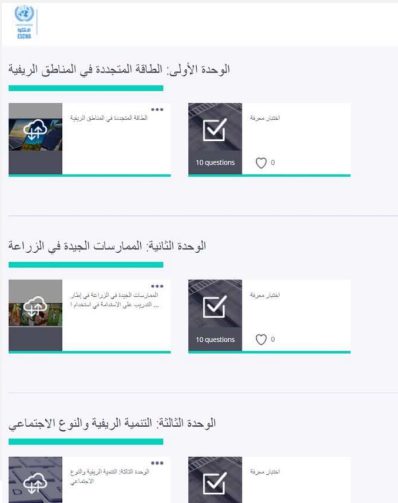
الإسكوا
ESCWA

الوحدة الأولى: الطاقة المتجددة في المناطق الريفية

الطاقة المتجددة في المناطق الريفية

اختبار معرفة

10 questions

0

الوحدة الثانية: الممارسات الجيدة في الزراعة

الممارسات الجيدة في الزراعة في إطار ... التدريب على الاستدامة في استخدام...

اختبار معرفة

10 questions

0

الوحدة الثالثة: التنمية الريفية والنوع الاجتماعي

الوحدة الثالثة: التنمية الريفية والنوع الاجتماعي

اختبار معرفة